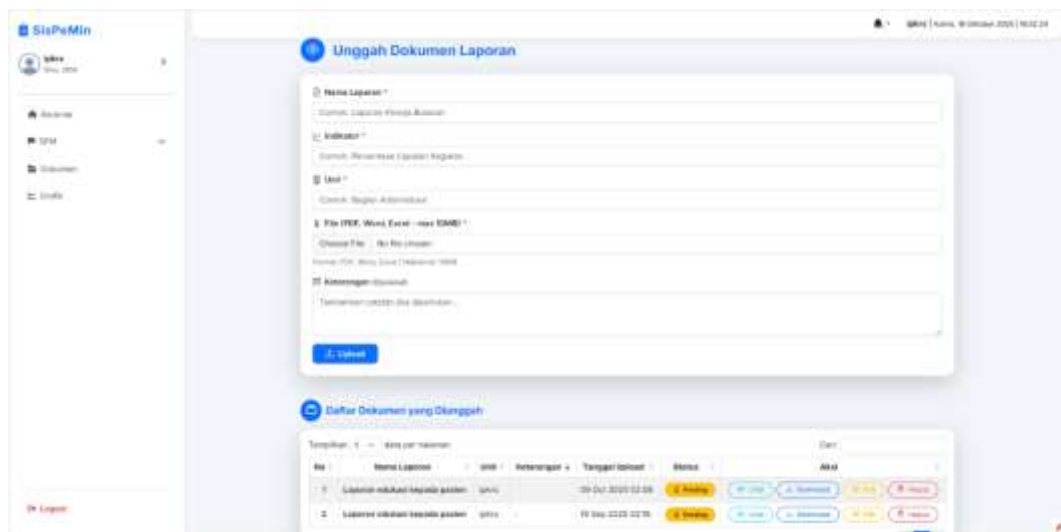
SisPeMin

Iqbra
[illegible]

Beranda
SPM
Dokumen
Grafik

Logout

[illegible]

Unggah Dokumen Laporan

Nama Laporan *
Contoh: Laporan Kinerja Bulanan

Indikator *
Contoh: Persentase Capaian Kegiatan

Unit *
Contoh: Bagian Administrasi

File (PDF, Word, Excel - max 10MB) *
Choose File | No file chosen
Format: PDF, Word, Excel | Maksimal 10MB

Keterangan (Opsional)
Tambahkan catatan jika diperlukan...

Upload

Daftar Dokumen yang Diunggah

Tampilkan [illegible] data per halaman
Cari:

| No | Nama Laporan | Unit | Keterangan | Tanggal Upload | Status | Aksi |
|---|---|---|---|---|---|---|
| 1 | Laporan edukasi kepada pasien | Iqbra | | 09 Oct 2025 02:08 | Pending | Lihat / Download / Edit / Hapus |
| 2 | Laporan edukasi kepada pasien | Iqbra | | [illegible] Sep 2025 02:16 | Pending | Lihat / Download / Edit / Hapus |